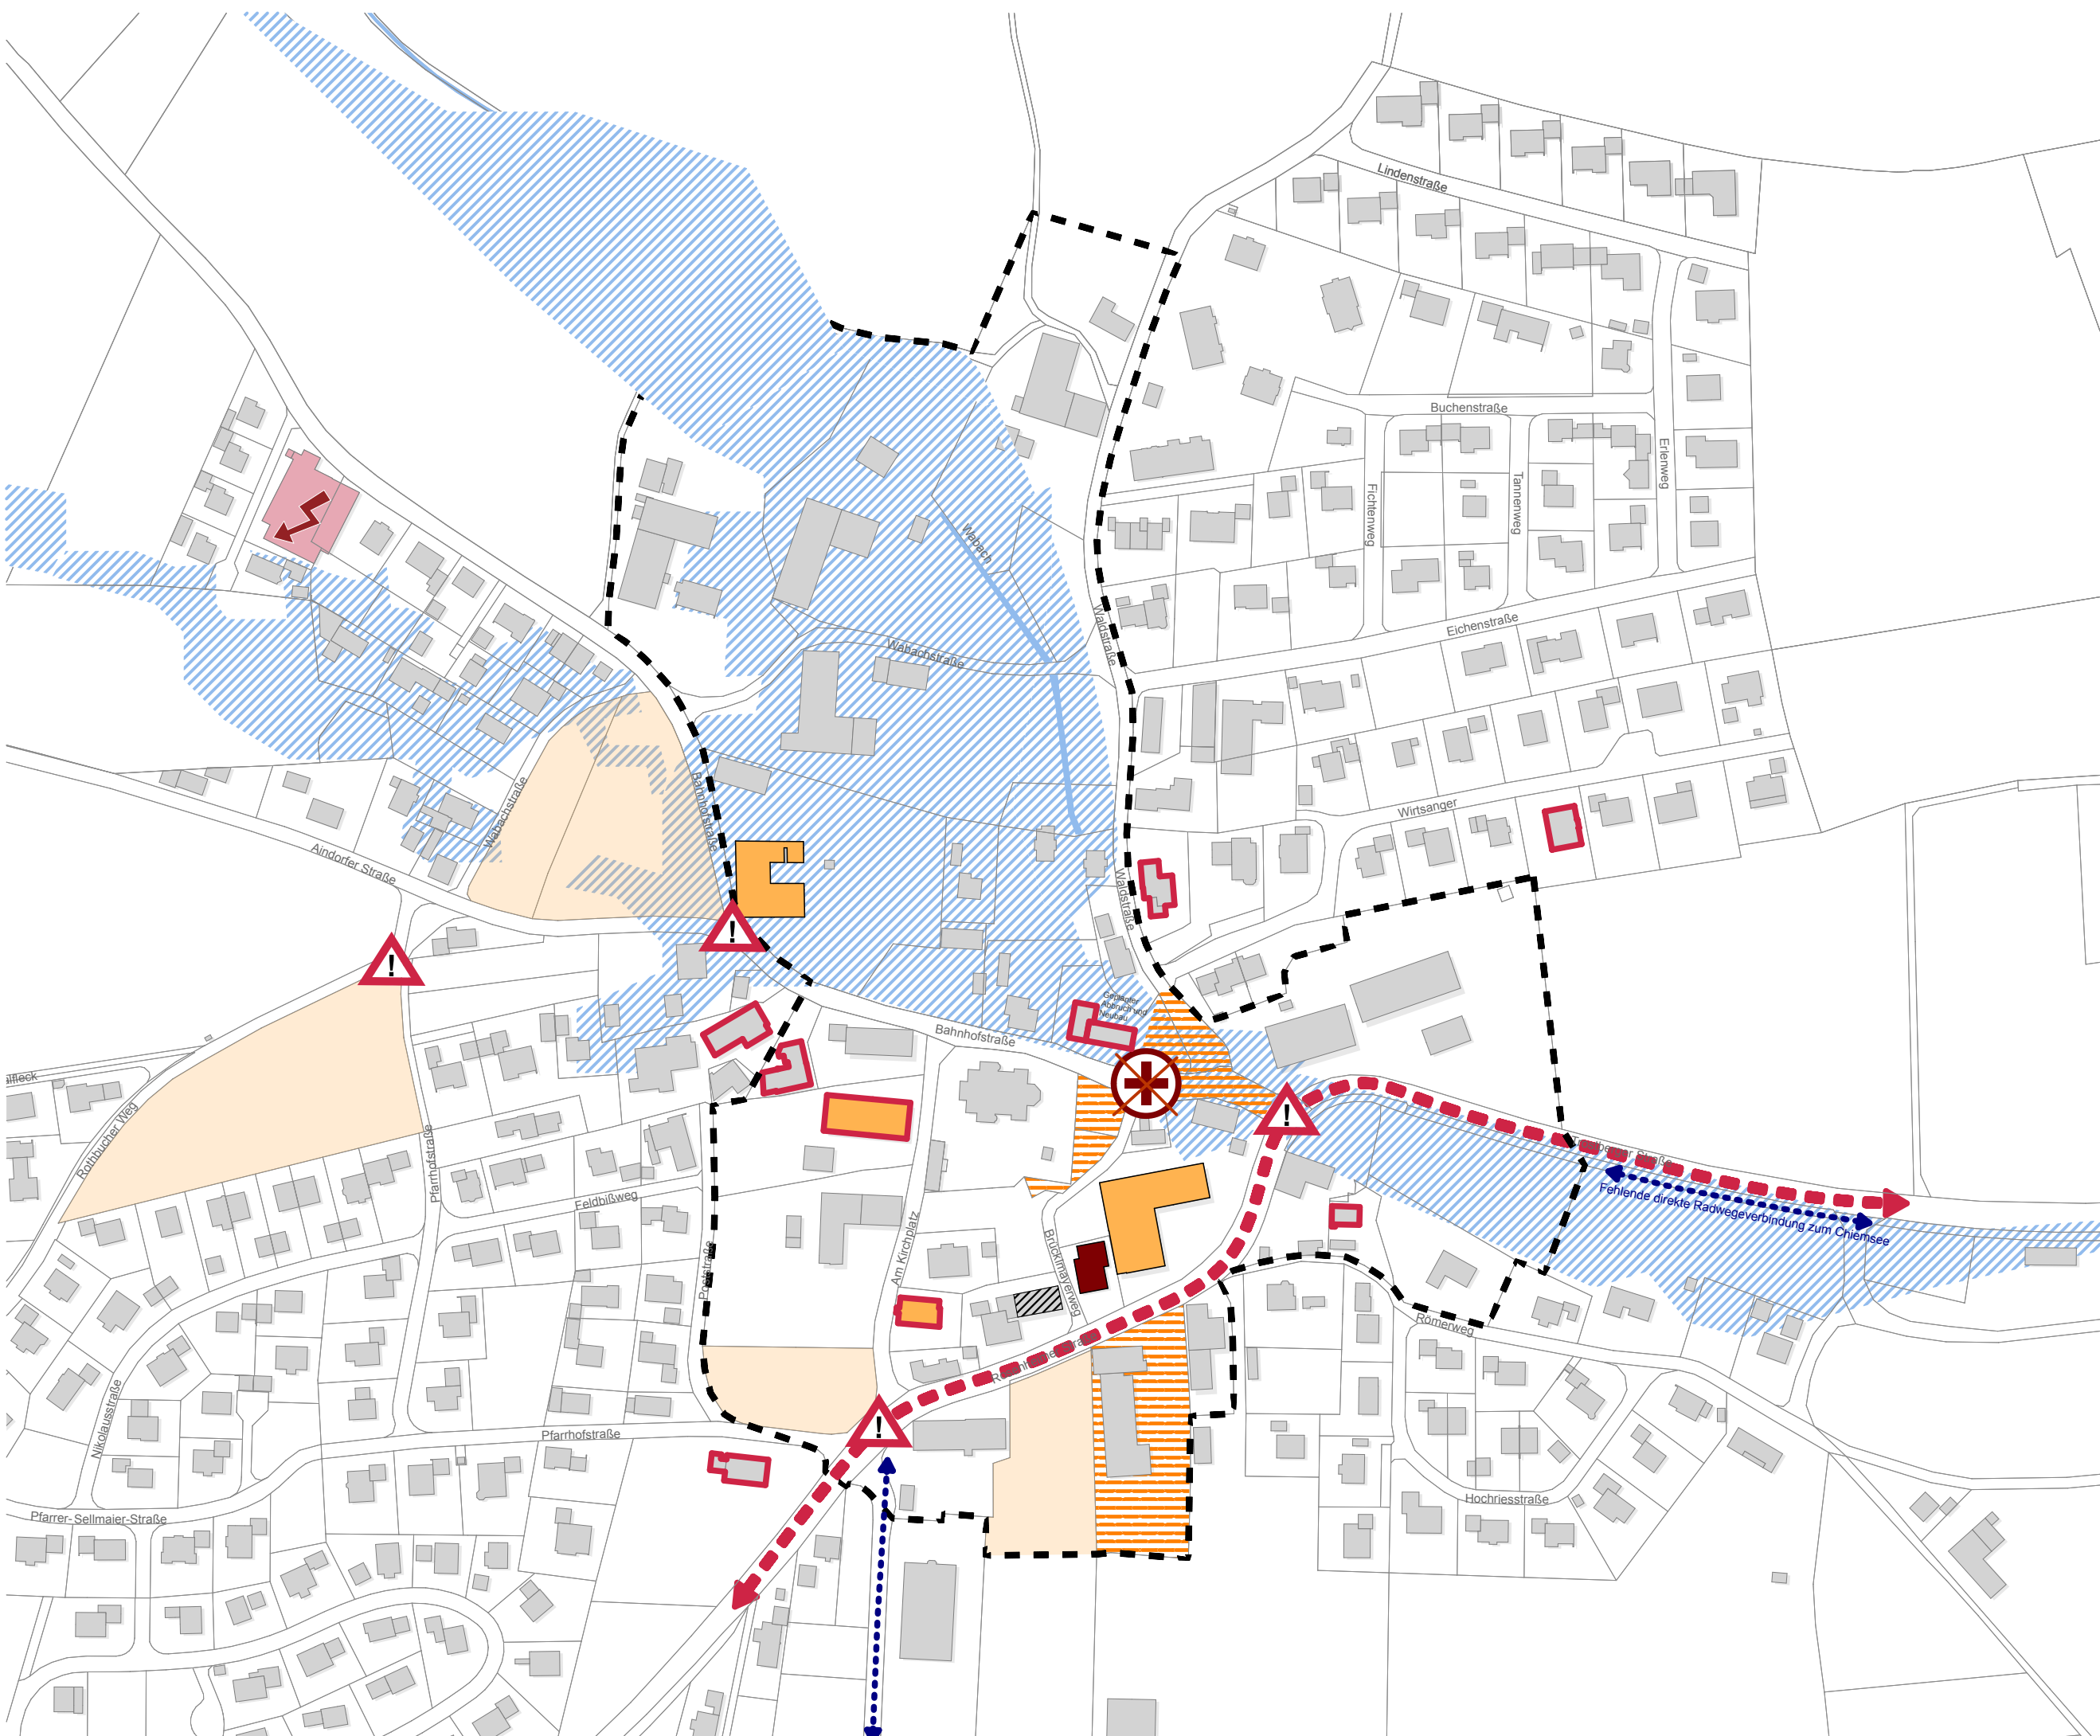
Lindenstraße
Buchenstraße
Fichtenweg
Tannenweg
Erlenweg
Eichenstraße
Wirtsanger
Walbach
Walbachstraße
Waldstraße
Bahnhofstraße
Walbachstraße
Aindorfer Straße
Geplanter Abbruch und Neubau
Bahnhofstraße
Rohrbacher Weg
Pfarrhofstraße
Feldbißweg
Am Kirchplatz
Brückmayerweg
Seebrucker Straße
Fehlende direkte Radwegeverbindung zum Chiemsee
Römerweg
Hochriesstraße
Nikolausstraße
Pfarrhofstraße
Pfarrer-Sellmaier-Straße
!
!
!
!